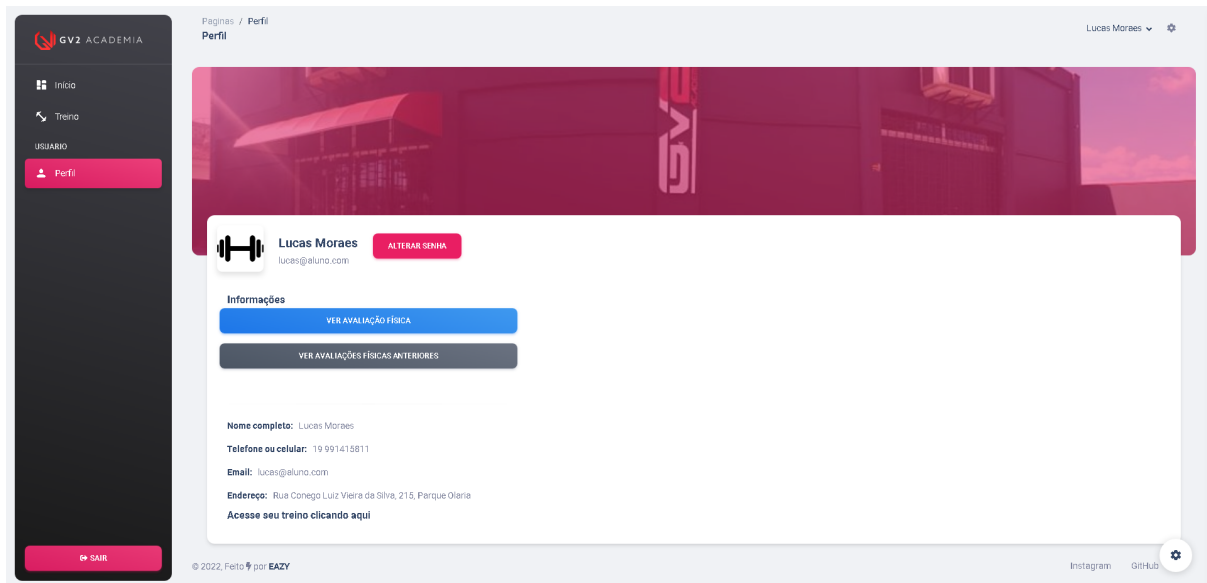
GV2 ACADEMIA

Início

Treino

USUARIO

Perfil

SAIR

Paginas / Perfil

Perfil

Lucas Moraes

Lucas Moraes

lucas@aluno.com

ALTERAR SENHA

Informações

VER AVALIAÇÃO FÍSICA

VER AVALIAÇÕES FÍSICAS ANTERIORES

Nome completo: Lucas Moraes

Telefone ou celular: 19 991415811

Email: lucas@aluno.com

Endereço: Rua Conego Luiz Vieira da Silva, 215, Parque Olaria

Acesse seu treino clicando aqui

© 2022, Feito por EAZY

Instagram GitHub